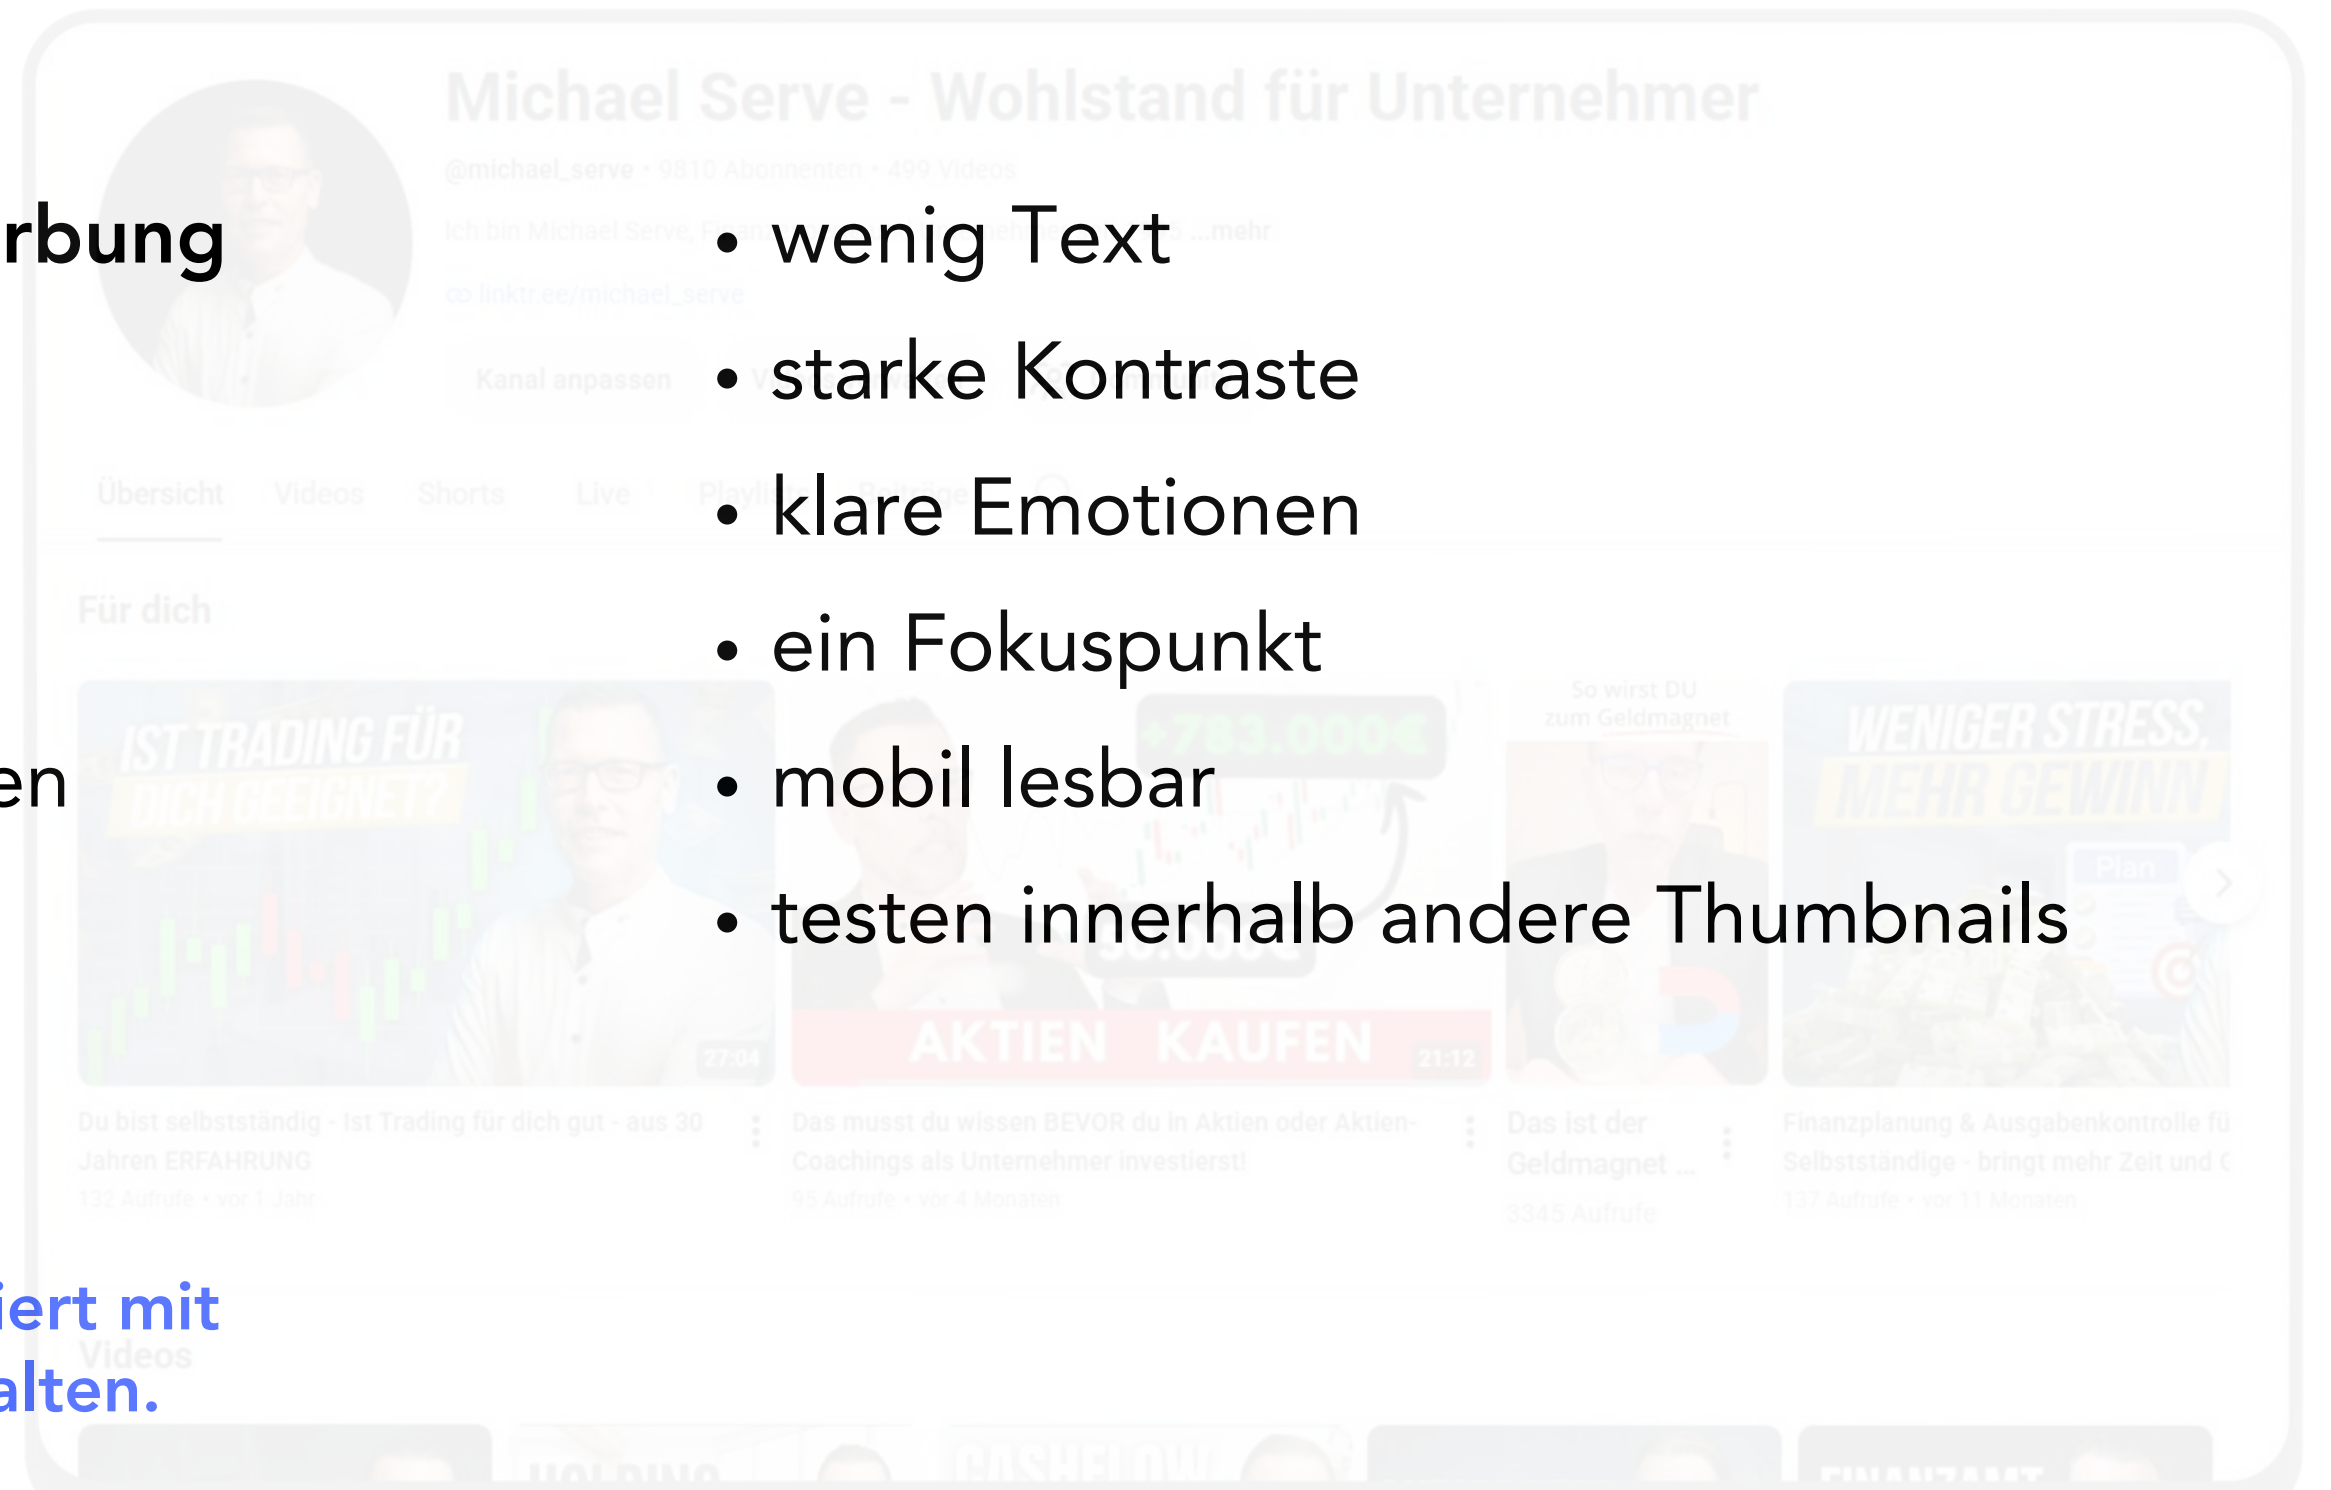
Michael Serve - Wohlstand für Unternehmer

@michael_serve • 9810 Abonnenten • 499 Videos

rbung

• wenig Text

• starke Kontraste

• klare Emotionen

• ein Fokuspunkt

en

• mobil lesbar

• testen innerhalb andere Thumbnails

Kanal anpassen

Übersicht Videos Shorts Live

Für dich

IST TRADING FÜR DICH GEEIGNET?

27:04

AKTIEN KAUFEN

21:12

So wirst DU zum Geldmagnet

WENIGER STRESS, MEHR GEWINN

Plan

Du bist selbstständig - Ist Trading für dich gut - aus 30 Jahren ERFAHRUNG

132 Aufrufe • vor 1 Jahr

Das musst du wissen BEVOR du in Aktien oder Aktien-Coachings als Unternehmer investierst!

95 Aufrufe • vor 4 Monaten

Das ist der Geldmagnet ...

3345 Aufrufe

Finanzplanung & Ausgabenkontrolle fü Selbstständige - bringt mehr Zeit und

137 Aufrufe • vor 11 Monaten

iert mit

Videos

alten.